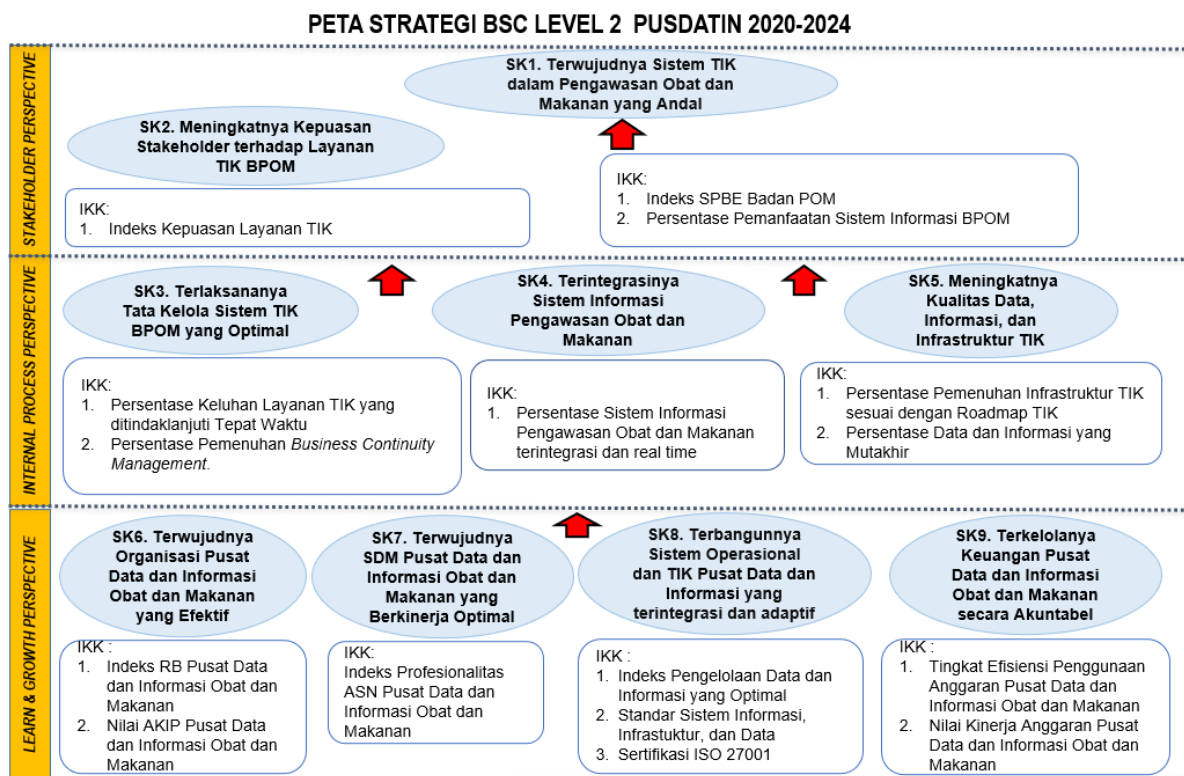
PETA STRATEGI BSC LEVEL 2 PUSDATIN 2020-2024

STAKEHOLDER PERSPECTIVE

SK1. Terwujudnya Sistem TIK dalam Pengawasan Obat dan Makanan yang Andal

SK2. Meningkatnya Kepuasan Stakeholder terhadap Layanan TIK BPOM

IKK:
1. Indeks Kepuasan Layanan TIK

IKK:
1. Indeks SPBE Badan POM
2. Persentase Pemanfaatan Sistem Informasi BPOM

INTERNAL PROCESS PERSPECTIVE

SK3. Terlaksananya Tata Kelola Sistem TIK BPOM yang Optimal

SK4. Terintegrasinya Sistem Informasi Pengawasan Obat dan Makanan

SK5. Meningkatnya Kualitas Data, Informasi, dan Infrastruktur TIK

IKK:
1. Persentase Keluhan Layanan TIK yang ditindaklanjuti Tepat Waktu
2. Persentase Pemenuhan *Business Continuity Management*.

IKK:
1. Persentase Sistem Informasi Pengawasan Obat dan Makanan terintegrasi dan real time

IKK:
1. Persentase Pemenuhan Infrastruktur TIK sesuai dengan Roadmap TIK
2. Persentase Data dan Informasi yang Mutakhir

LEARN & GROWTH PERSPECTIVE

SK6. Terwujudnya Organisasi Pusat Data dan Informasi Obat dan Makanan yang Efektif

SK7. Terwujudnya SDM Pusat Data dan Informasi Obat dan Makanan yang Berkinerja Optimal

SK8. Terbangunnya Sistem Operasional dan TIK Pusat Data dan Informasi yang terintegrasi dan adaptif

SK9. Terkelolanya Keuangan Pusat Data dan Informasi Obat dan Makanan secara Akuntabel

IKK :
1. Indeks RB Pusat Data dan Informasi Obat dan Makanan
2. Nilai AKIP Pusat Data dan Informasi Obat dan Makanan

IKK:
Indeks Profesionalitas ASN Pusat Data dan Informasi Obat dan Makanan

IKK :
1. Indeks Pengelolaan Data dan Informasi yang Optimal
2. Standar Sistem Informasi, Infrastuktur, dan Data
3. Sertifikasi ISO 27001

IKK :
1. Tingkat Efisiensi Penggunaan Anggaran Pusat Data dan Informasi Obat dan Makanan
2. Nilai Kinerja Anggaran Pusat Data dan Informasi Obat dan Makanan